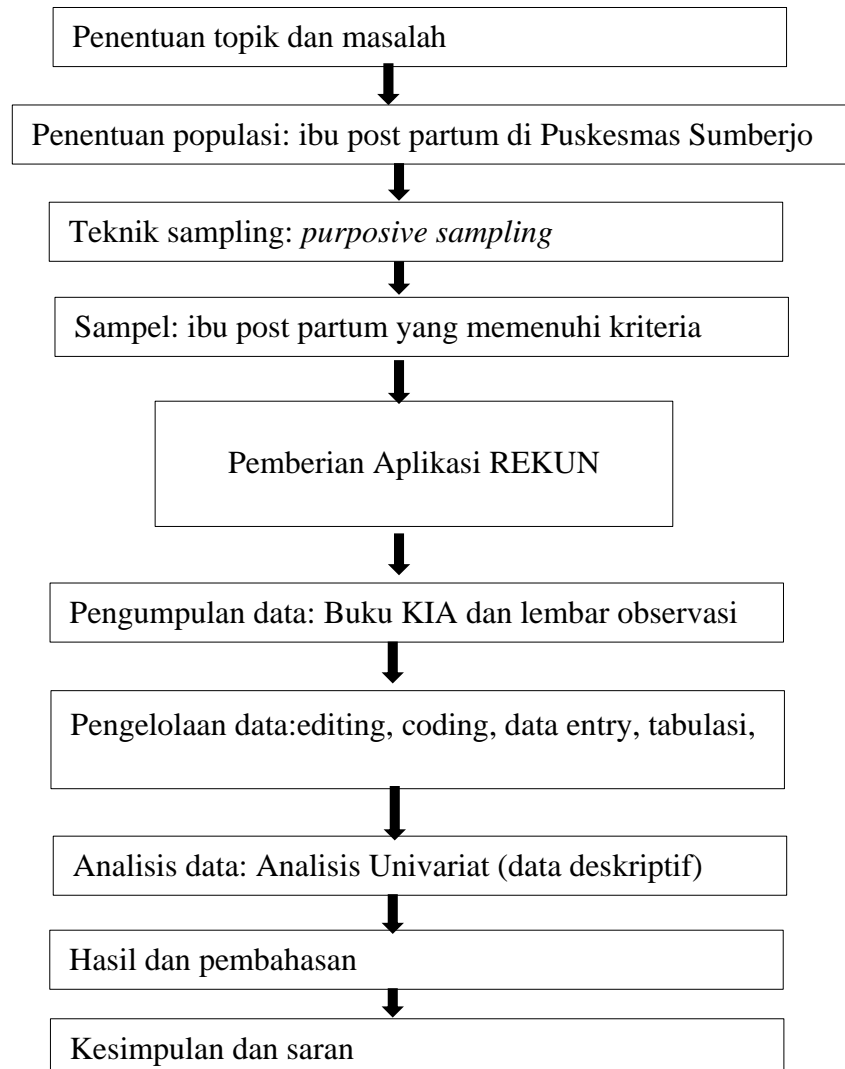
Penentuan topik dan masalah

Penentuan populasi: ibu post partum di Puskesmas Sumberjo

Teknik sampling: *purposive sampling*

Sampel: ibu post partum yang memenuhi kriteria

Pemberian Aplikasi REKUN

Pengumpulan data: Buku KIA dan lembar observasi

Pengelolaan data:editing, coding, data entry, tabulasi,

Analisis data: Analisis Univariat (data deskriptif)

Hasil dan pembahasan

Kesimpulan dan saran